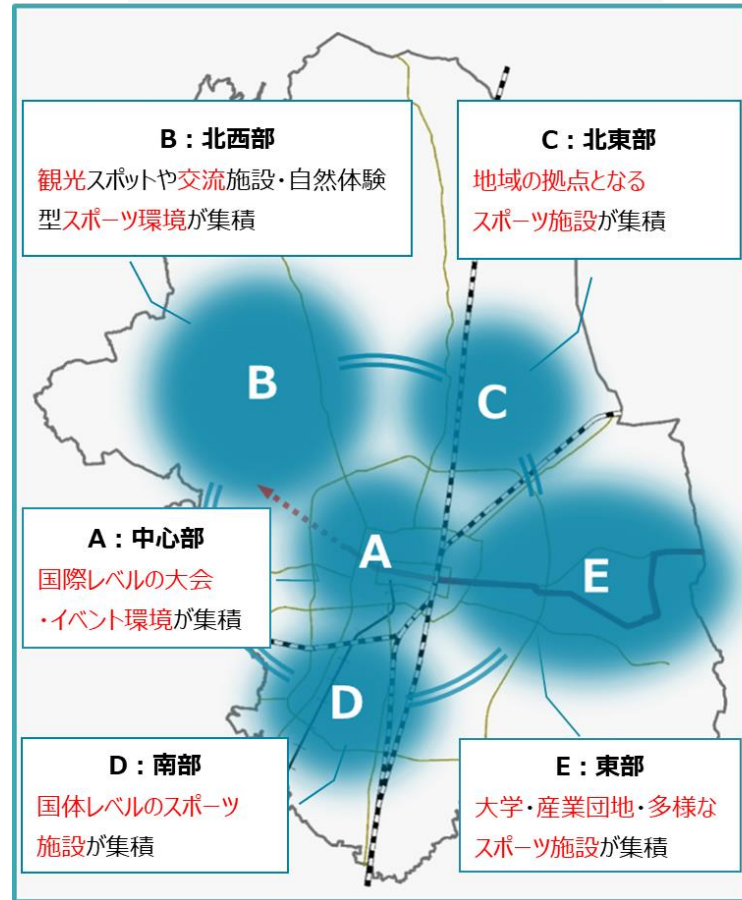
B：北西部
観光スポットや交流施設・自然体験型スポーツ環境が集積

C：北東部
地域の拠点となるスポーツ施設が集積

B

C

A：中心部
国際レベルの大会・イベント環境が集積

A

E

D

D：南部
国体レベルのスポーツ施設が集積

E：東部
大学・産業団地・多様なスポーツ施設が集積